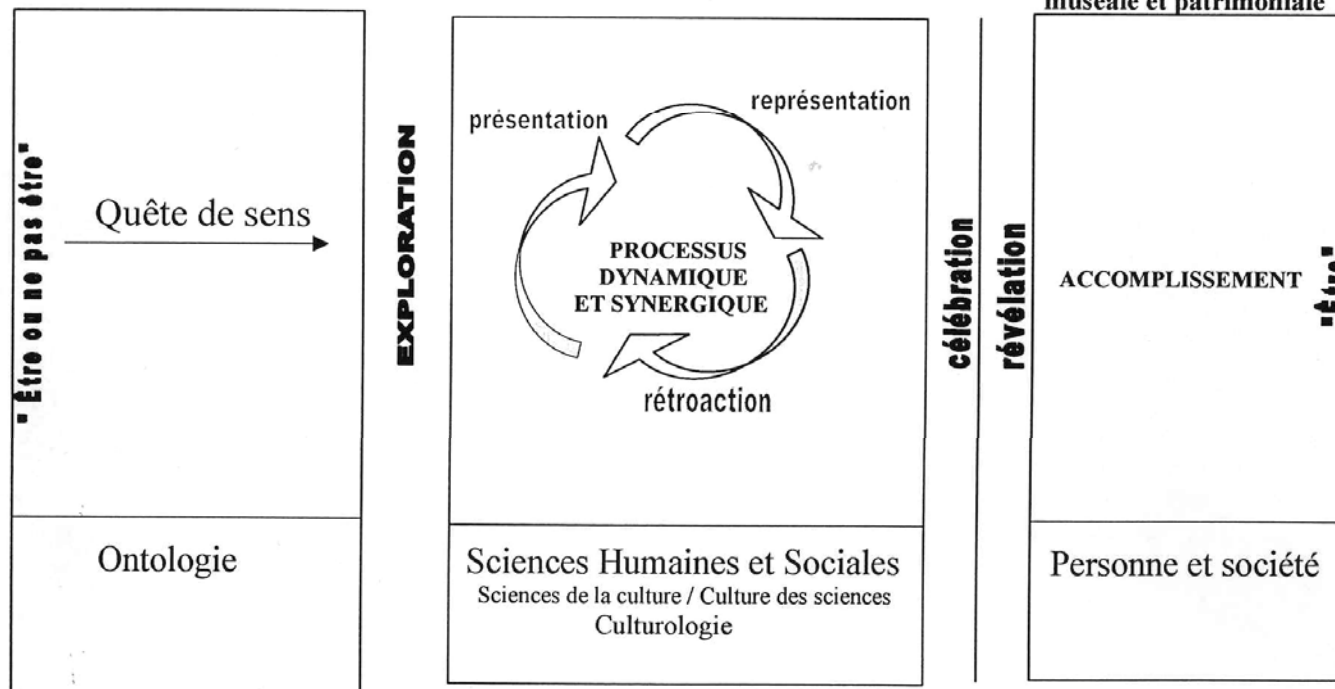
muséale et patrimoniale

" Être ou ne pas être"

Quête de sens

Ontologie

EXPLORATION

présentation

représentation

PROCESSUS DYNAMIQUE ET SYNERGIQUE

rétroaction

Sciences Humaines et Sociales
Sciences de la culture / Culture des sciences
Culturologie

célébration

révélation

ACCOMPLISSEMENT

"Être"

Personne et société